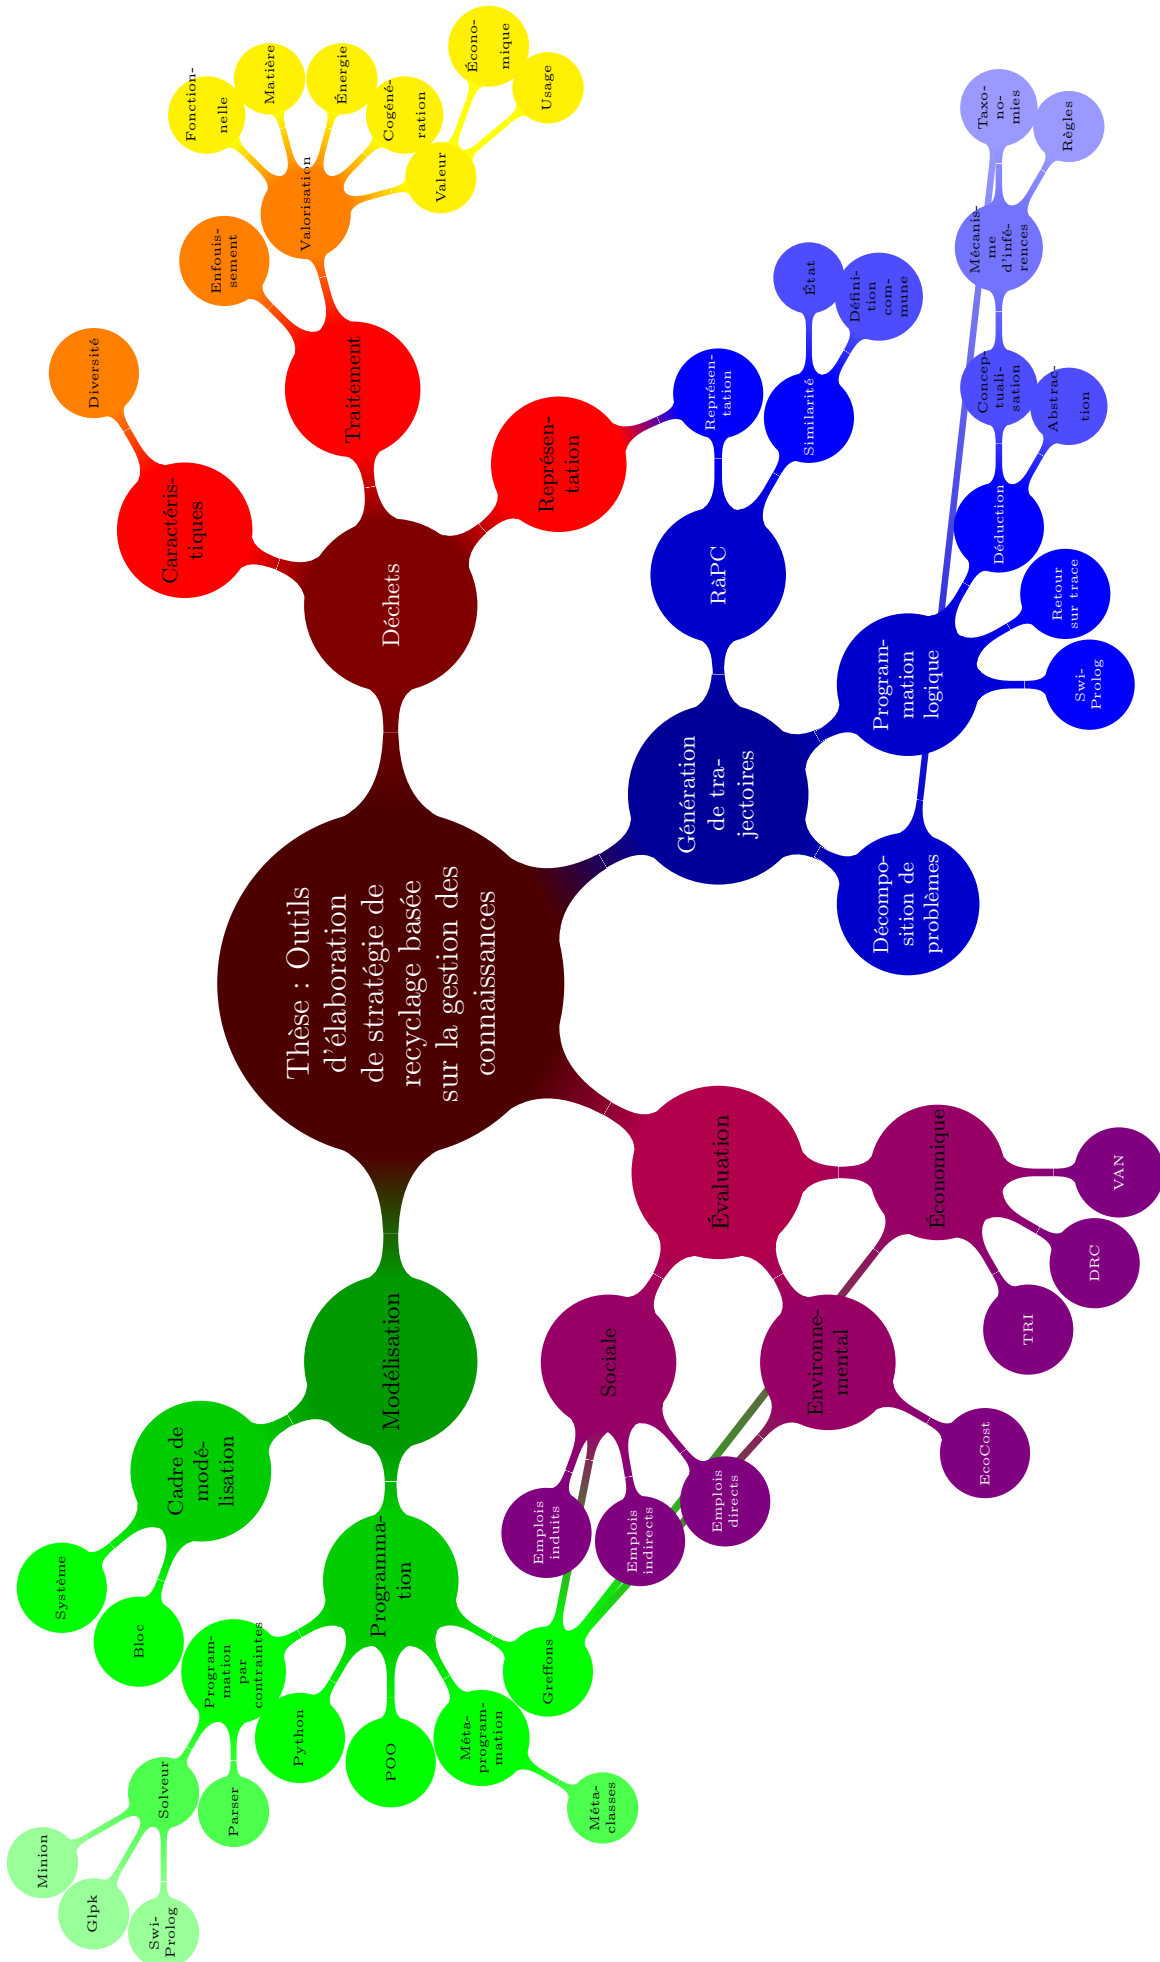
Thèse : Outils d'élaboration de stratégie de recyclage basée sur la gestion des connaissances

Déchets

Caractéristiques

Diversité

Traitement

Enfouissement

Valorisation

Fonctionnelle

Matière

Énergie

Cogénération

Valeur

Économique

Usage

Représentation

Génération de trajectoires

RàPC

Représentation

Similarité

État

Définition commune

Programmation logique

Déduction

Conceptualisation

Abstraction

Mécanisme d'inférences

Taxonomies

Règles

Retour sur trace

Swi-Prolog

Décomposition de problèmes

Évaluation

Économique

VAN

DRC

TRI

Environnemental

EcoCost

Sociale

Emplois induits

Emplois indirects

Emplois directs

Modélisation

Cadre de modélisation

Système

Bloc

Programmation

Programmation par contraintes

Solveur

Minion

Glpk

Swi-Prolog

Parser

Python

POO

Métaprogrammation

Métaclasses

Greffons